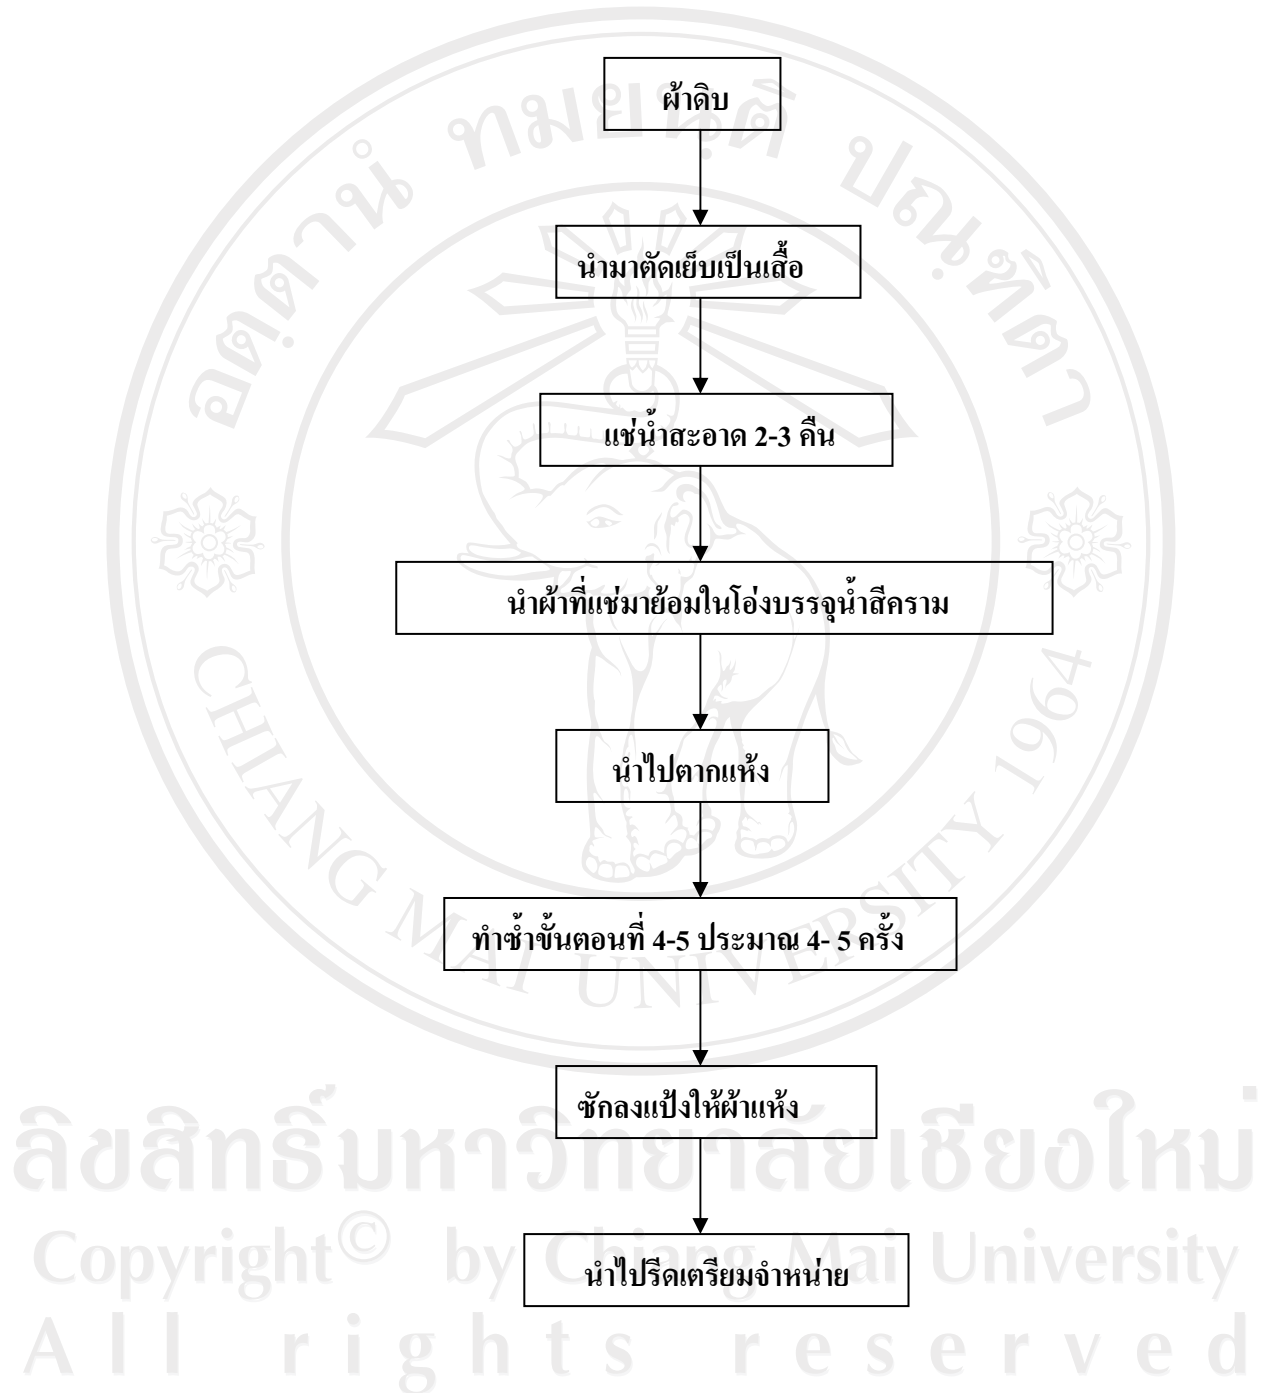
ผ้าดิบ

นำมาตัดเย็บเป็นเสื้อ

แช่น้ำสะอาด 2-3 คืน

นำผ้าที่แช่มาย้อมในโอ่งบรรจุน้ำสีคราม

นำไปตากแห้ง

ทำซ้ำขั้นตอนที่ 4-5 ประมาณ 4- 5 ครั้ง

ซักลงแป้งให้ผ้าแห้ง

นำไปรีดเตรียมจำหน่าย

มหาวิทยาลัยเชียงใหม่ CHIANG MAI UNIVERSITY 1964

ลิขสิทธิ์มหาวิทยาลัยเชียงใหม่
Copyright© by Chiang Mai University
All rights reserved